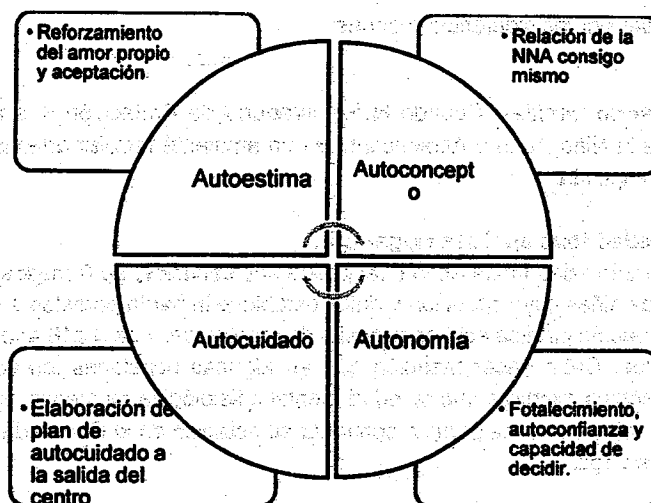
• Reforzamiento del amor propio y aceptación

• Relación de la NNA consigo mismo

Autoestima

Autoconcept o

Autocuidado

Autonomía

• Elaboración de plan de autocuidado a la salida del centro

• Fotalecimiento, autoconfianza y capacidad de decidir.